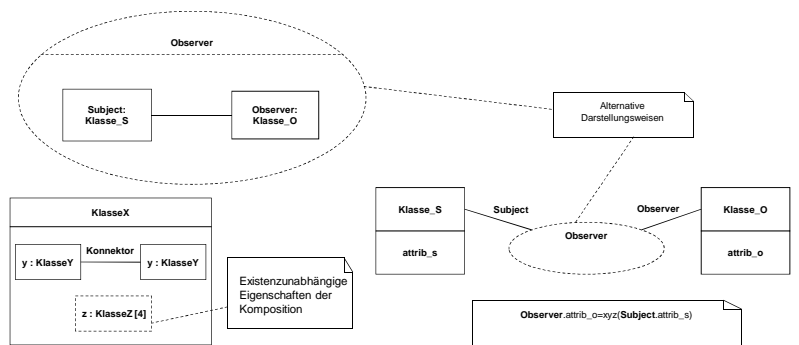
Observer

Subject:
Klasse_S

Observer:
Klasse_O

Alternative
Darstellungsweisen

KlasseX

y : KlasseY

Konnektor

y : KlasseY

z : KlasseZ [4]

Existenzunabhängige
Eigenschaften der
Komposition

Klasse_S

attrib_s

Subject

Observer

Observer

Klasse_O

attrib_o

Observer.attrib_o=xyz(Subject.attrib_s)